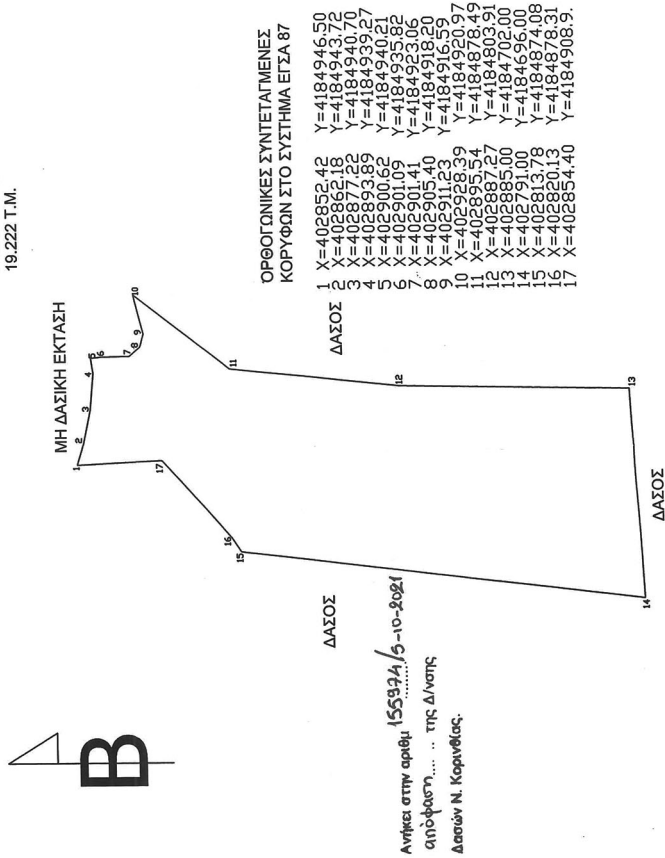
19.222 Τ.Μ.

ΟΡΘΟΓΩΝΙΚΕΣ ΣΥΝΤΕΤΑΓΜΕΝΕΣ ΚΟΡΥΦΩΝ ΣΤΟ ΣΥΣΤΗΜΑ ΕΓΣΑ 87

| | | |
|---|---|---|
| 1 | X=402852.42 | Y=4184946.50 |
| 2 | X=402862.18 | Y=4184943.72 |
| 3 | X=402877.22 | Y=4184940.70 |
| 4 | X=402893.89 | Y=4184939.27 |
| 5 | X=402900.62 | Y=4184940.21 |
| 6 | X=402901.09 | Y=4184935.82 |
| 7 | X=402901.41 | Y=4184923.06 |
| 8 | X=402905.40 | Y=4184918.20 |
| 9 | X=402911.23 | Y=4184916.59 |
| 10 | X=402928.39 | Y=4184920.97 |
| 11 | X=402895.54 | Y=4184878.49 |
| 12 | X=402887.27 | Y=4184803.91 |
| 13 | X=402885.00 | Y=4184702.00 |
| 14 | X=402791.00 | Y=4184696.00 |
| 15 | X=402813.78 | Y=4184874.08 |
| 16 | X=402820.13 | Y=4184878.31 |
| 17 | X=402854.40 | Y=4184908.9 |

ΜΗ ΔΑΣΙΚΗ ΕΚΤΑΣΗ

ΔΑΣΟΣ

ΔΑΣΟΣ

ΔΑΣΟΣ

1 2 3 4 5 6 7 8 9 10 11 12 13 14 15 16 17

B

Ανήκει στην αριθμ 155374/5-10-2021 απόφαση ..... της Δ/νσης Δασών Ν. Κορινθίας.